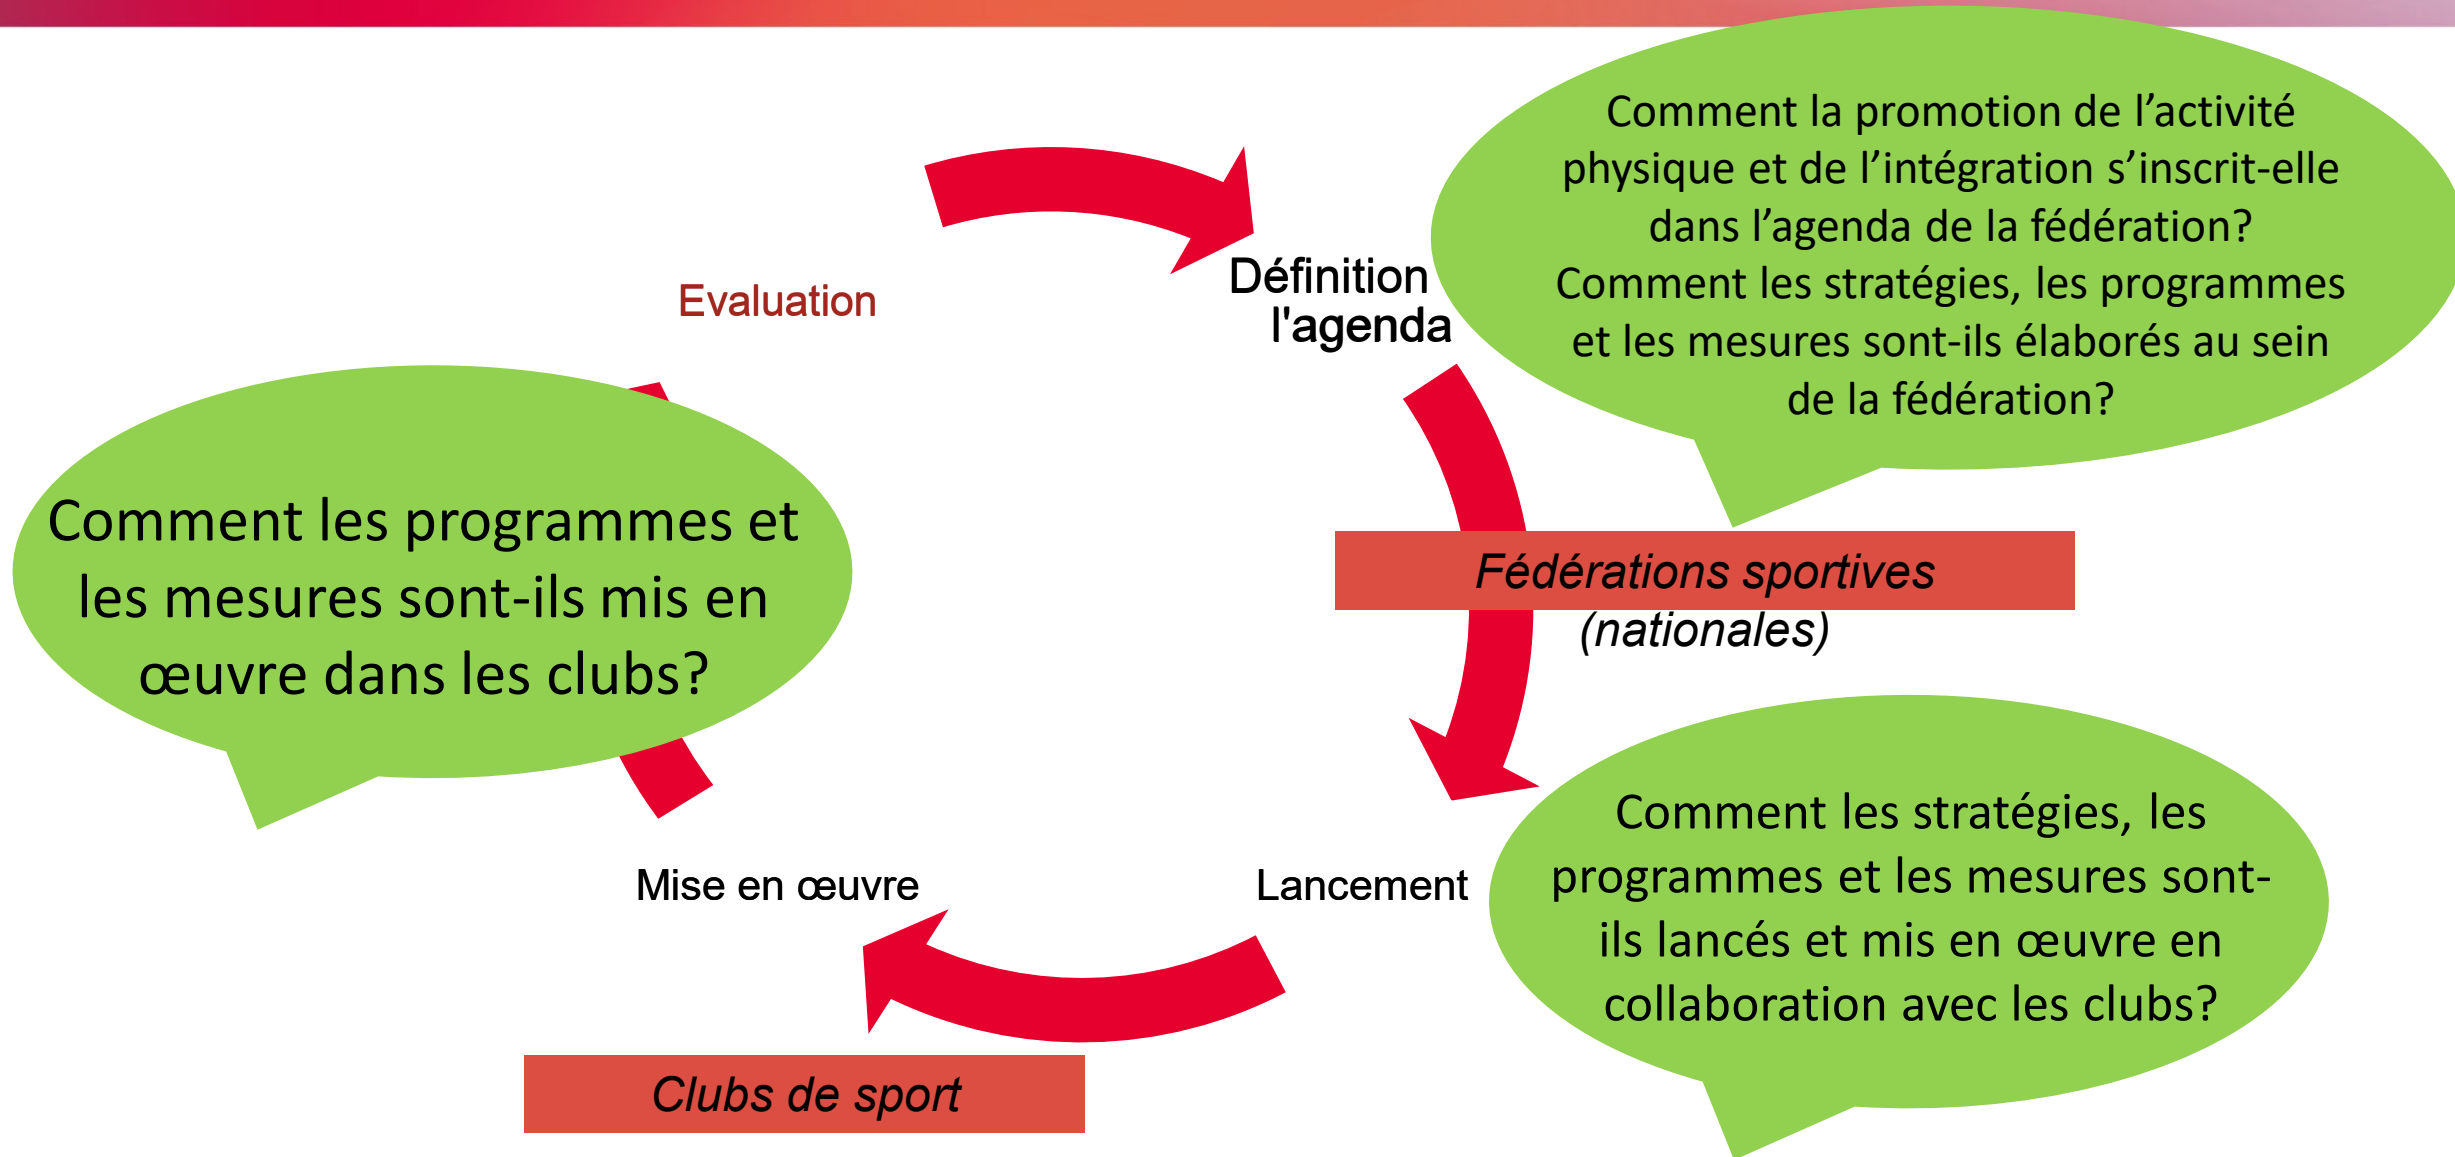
Evaluation

Définition l'agenda

Comment la promotion de l’activité physique et de l’intégration s’inscrit-elle dans l’agenda de la fédération? Comment les stratégies, les programmes et les mesures sont-ils élaborés au sein de la fédération?

Comment les programmes et les mesures sont-ils mis en œuvre dans les clubs?

Fédérations sportives (nationales)

Comment les stratégies, les programmes et les mesures sont-ils lancés et mis en œuvre en collaboration avec les clubs?

Mise en œuvre

Lancement

Clubs de sport